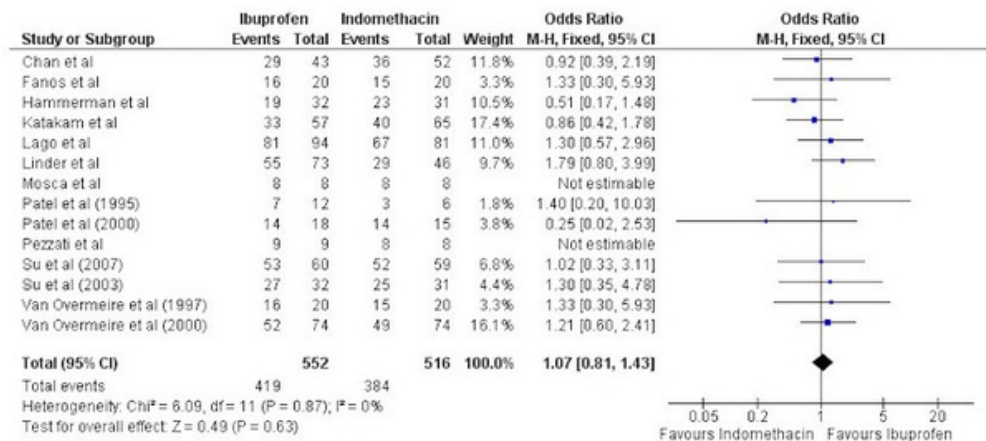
| Study or Subgroup | Ibuprofen Events | Ibuprofen Total | Indomethacin Events | Indomethacin Total | Weight | Odds Ratio M-H, Fixed, 95% CI |
|---|---|---|---|---|---|---|
| Chan et al | 29 | 43 | 36 | 52 | 11.8% | 0.92 [0.39, 2.19] |
| Fanos et al | 16 | 20 | 15 | 20 | 3.3% | 1.33 [0.30, 5.93] |
| Hammerman et al | 19 | 32 | 23 | 31 | 10.5% | 0.51 [0.17, 1.48] |
| Katakam et al | 33 | 57 | 40 | 65 | 17.4% | 0.86 [0.42, 1.78] |
| Lago et al | 81 | 94 | 67 | 81 | 11.0% | 1.30 [0.57, 2.96] |
| Linder et al | 55 | 73 | 29 | 46 | 9.7% | 1.79 [0.80, 3.99] |
| Mosca et al | 8 | 8 | 8 | 8 | | Not estimable |
| Patel et al (1995) | 7 | 12 | 3 | 6 | 1.8% | 1.40 [0.20, 10.03] |
| Patel et al (2000) | 14 | 18 | 14 | 15 | 3.8% | 0.25 [0.02, 2.53] |
| Pezzati et al | 9 | 9 | 8 | 8 | | Not estimable |
| Su et al (2007) | 53 | 60 | 52 | 59 | 6.8% | 1.02 [0.33, 3.11] |
| Su et al (2003) | 27 | 32 | 25 | 31 | 4.4% | 1.30 [0.35, 4.78] |
| Van Overmeire et al (1997) | 16 | 20 | 15 | 20 | 3.3% | 1.33 [0.30, 5.93] |
| Van Overmeire et al (2000) | 52 | 74 | 49 | 74 | 16.1% | 1.21 [0.60, 2.41] |
| **Total (95% CI)** | | **552** | | **516** | **100.0%** | **1.07 [0.81, 1.43]** |
| Total events | 419 | | 384 | | | |

Heterogeneity: Chi² = 6.09, df = 11 (P = 0.87); I² = 0%
Test for overall effect: Z = 0.49 (P = 0.63)

Odds Ratio
M-H, Fixed, 95% CI

0.05 0.2 1 5 20
Favours Indomethacin Favours Ibuprofen